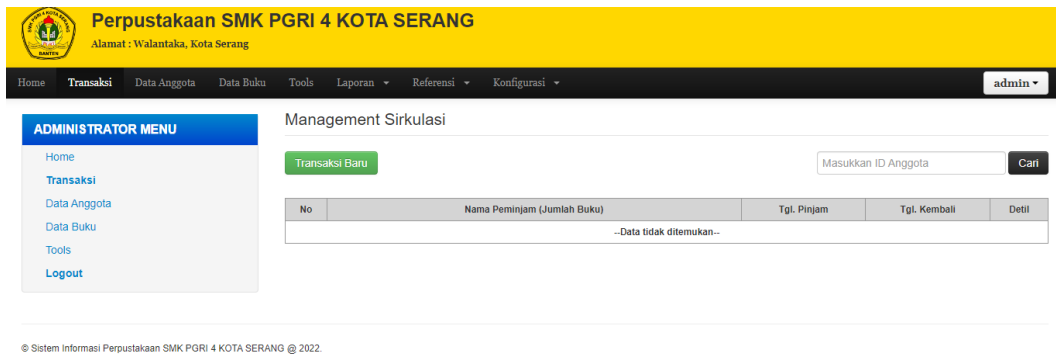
Perpustakaan SMK PGRI 4 KOTA SERANG
Alamat : Walantaka, Kota Serang

Home Transaksi Data Anggota Data Buku Tools Laporan ▾ Referensi ▾ Konfigurasi ▾ admin ▾

ADMINISTRATOR MENU
Home
Transaksi
Data Anggota
Data Buku
Tools
Logout

Management Sirkulasi

Transaksi Baru

Masukkan ID Anggota Cari

| No | Nama Peminjam (Jumlah Buku) | Tgl. Pinjam | Tgl. Kembali | Detil |
|---|---|---|---|---|
| --Data tidak ditemukan-- | | | | |

© Sistem Informasi Perpustakaan SMK PGRI 4 KOTA SERANG @ 2022.